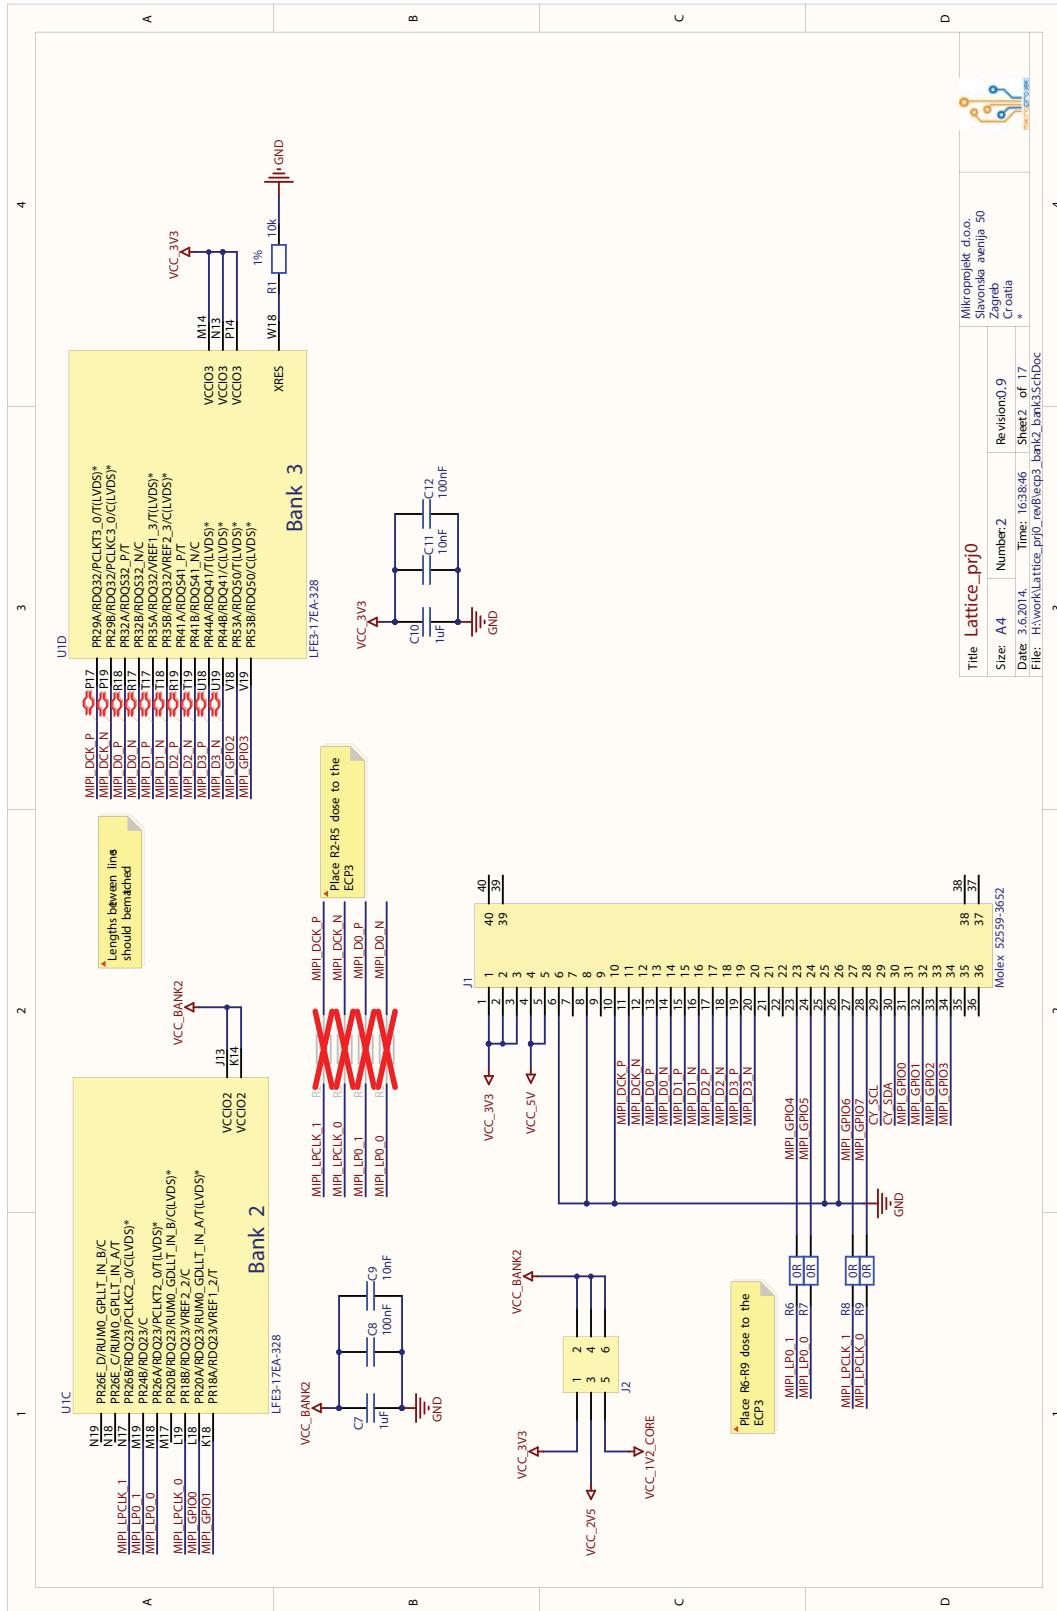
A
B
C
D
4
3
2
1

GND
10k
1%
R1
VCC_3V3
M14
N13
P14
W18
VCCIO3
VCCIO3
VCCIO3
XRES
U1D
PR29A/RDQ32/PCLKT3_0/T(LVDS)*
PR29B/RDQ32/PCLKC3_0/C(LVDS)*
PR32A/RDQ32_P/T
PR32B/RDQ32_N/C
PR35A/RDQ32/VREF1_3/T(LVDS)*
PR35B/RDQ32/VREF2_3/C(LVDS)*
PR41A/RDQ41_P/T
PR41B/RDQ41_N/C
PR44A/RDQ41/T(LVDS)*
PR44B/RDQ41/C(LVDS)*
PR53A/RDQ50/T(LVDS)*
PR53B/RDQ50/C(LVDS)*
Bank 3
LFE3-17EA-328
P17
P19
R18
R17
T17
T18
R19
T19
U18
U19
V18
V19
MIPI_DCK_P
MIPI_DCK_N
MIPI_D0_P
MIPI_D0_N
MIPI_D1_P
MIPI_D1_N
MIPI_D2_P
MIPI_D2_N
MIPI_D3_P
MIPI_D3_N
MIPI_GPIO2
MIPI_GPIO3
C12
100nF
C11
10nF
C10
1uF
VCC_3V3
GND

Lengths between lines should be matched
Place R2-R5 close to the ECP3
MIPI_DCK_P
MIPI_DCK_N
MIPI_D0_P
MIPI_D0_N
VCC_BANK2
J13
K14
VCCIO2
VCCIO2
U1C
PR26E_D/RUM0_GPLLT_IN_B/C
PR26E_C/RUM0_GPLLT_IN_A/T
PR26B/RDQ23/PCLKC2_0/C(LVDS)*
PR24B/RDQ23/C
PR26A/RDQ23/PCLKT2_0/T(LVDS)*
PR20B/RDQ23/RUM0_GDLLT_IN_B/C(LVDS)*
PR18B/RDQ23/VREF2_2/C
PR20A/RDQ23/RUM0_GDLLT_IN_A/T(LVDS)*
PR18A/RDQ23/VREF1_2/T
Bank 2
LFE3-17EA-328
N19
N18
N17
M19
M18
M17
L19
L18
K18
MIPI_LPCLK_1
MIPI_LP0_1
MIPI_LP0_0
MIPI_LPCLK_0
MIPI_GPIO0
MIPI_GPIO1
MIPI_LPCLK_1
MIPI_LPCLK_0
MIPI_LP0_1
MIPI_LP0_0
C9
10nF
C8
100nF
C7
1uF
VCC_BANK2
GND

J1
40
39
38
37
Molex 52559-3652
VCC_3V3
VCC_5V
MIPI_DCK_P
MIPI_DCK_N
MIPI_D0_P
MIPI_D0_N
MIPI_D1_P
MIPI_D1_N
MIPI_D2_P
MIPI_D2_N
MIPI_D3_P
MIPI_D3_N
MIPI_GPIO4
MIPI_GPIO5
MIPI_GPIO6
MIPI_GPIO7
CY_SCL
CY_SDA
MIPI_GPIO0
MIPI_GPIO1
MIPI_GPIO2
MIPI_GPIO3
GND

VCC_BANK2
J2
1 2
3 4
5 6
VCC_3V3
VCC_2V5
VCC_1V2_CORE
Place R6-R9 close to the ECP3
MIPI_LP0_1
MIPI_LP0_0
MIPI_LPCLK_1
MIPI_LPCLK_0
R6
R7
R8
R9
0R
0R
0R
0R

Mikroprojekt d.o.o.
Slavonska avenija 50
Zagreb
Croatia
*
Title Lattice_prj0
Size: A4
Number: 2
Revision: 0.9
Date: 3.6.2014.
Time: 16:38:46
Sheet 2 of 17
File: H:\work\Lattice_prj0_revB\ecp3_bank2_bank3.SchDoc